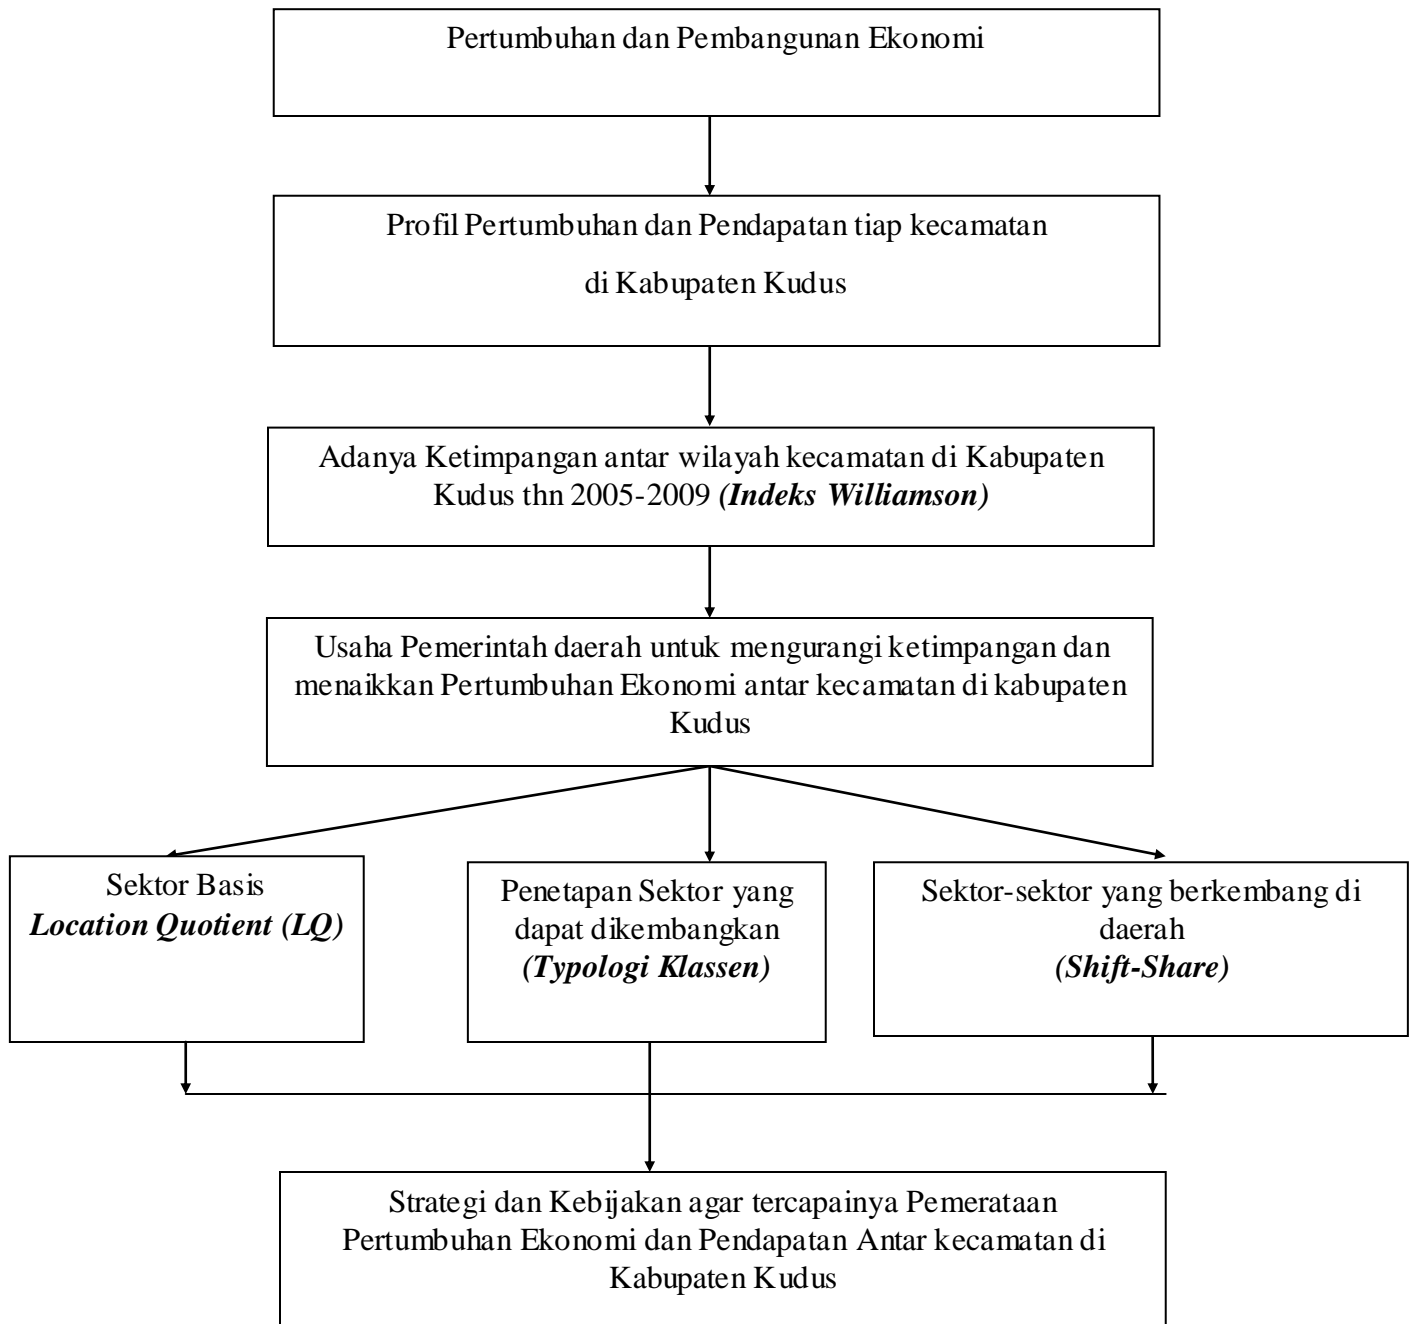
Pertumbuhan dan Pembangunan Ekonomi

Profil Pertumbuhan dan Pendapatan tiap kecamatan di Kabupaten Kudus

Adanya Ketimpangan antar wilayah kecamatan di Kabupaten Kudus thn 2005-2009 *(Indeks Williamson)*

Usaha Pemerintah daerah untuk mengurangi ketimpangan dan menaikkan Pertumbuhan Ekonomi antar kecamatan di kabupaten Kudus

Sektor Basis
*Location Quotient (LQ)*

Penetapan Sektor yang dapat dikembangkan
*(Typologi Klassen)*

Sektor-sektor yang berkembang di daerah
*(Shift-Share)*

Strategi dan Kebijakan agar tercapainya Pemerataan Pertumbuhan Ekonomi dan Pendapatan Antar kecamatan di Kabupaten Kudus